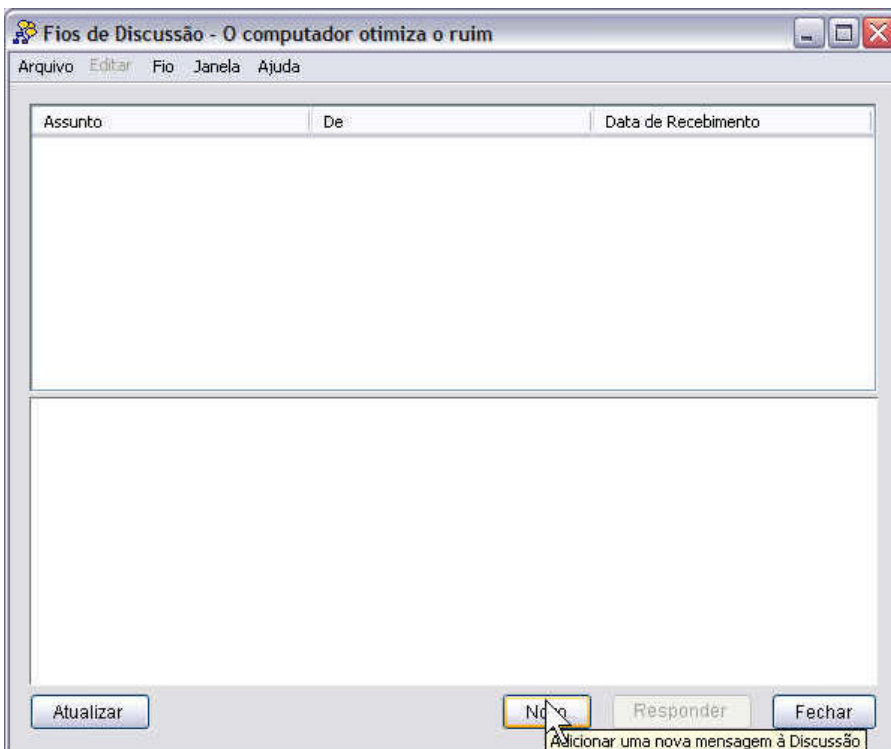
Fios de Discussão - O computador otimiza o ruim

Arquivo Editar Fio Janela Ajuda

| Assunto | De | Data de Recebimento |
|---|---|---|

Atualizar

Novo

Responder

Fechar

Adicionar uma nova mensagem à Discussão